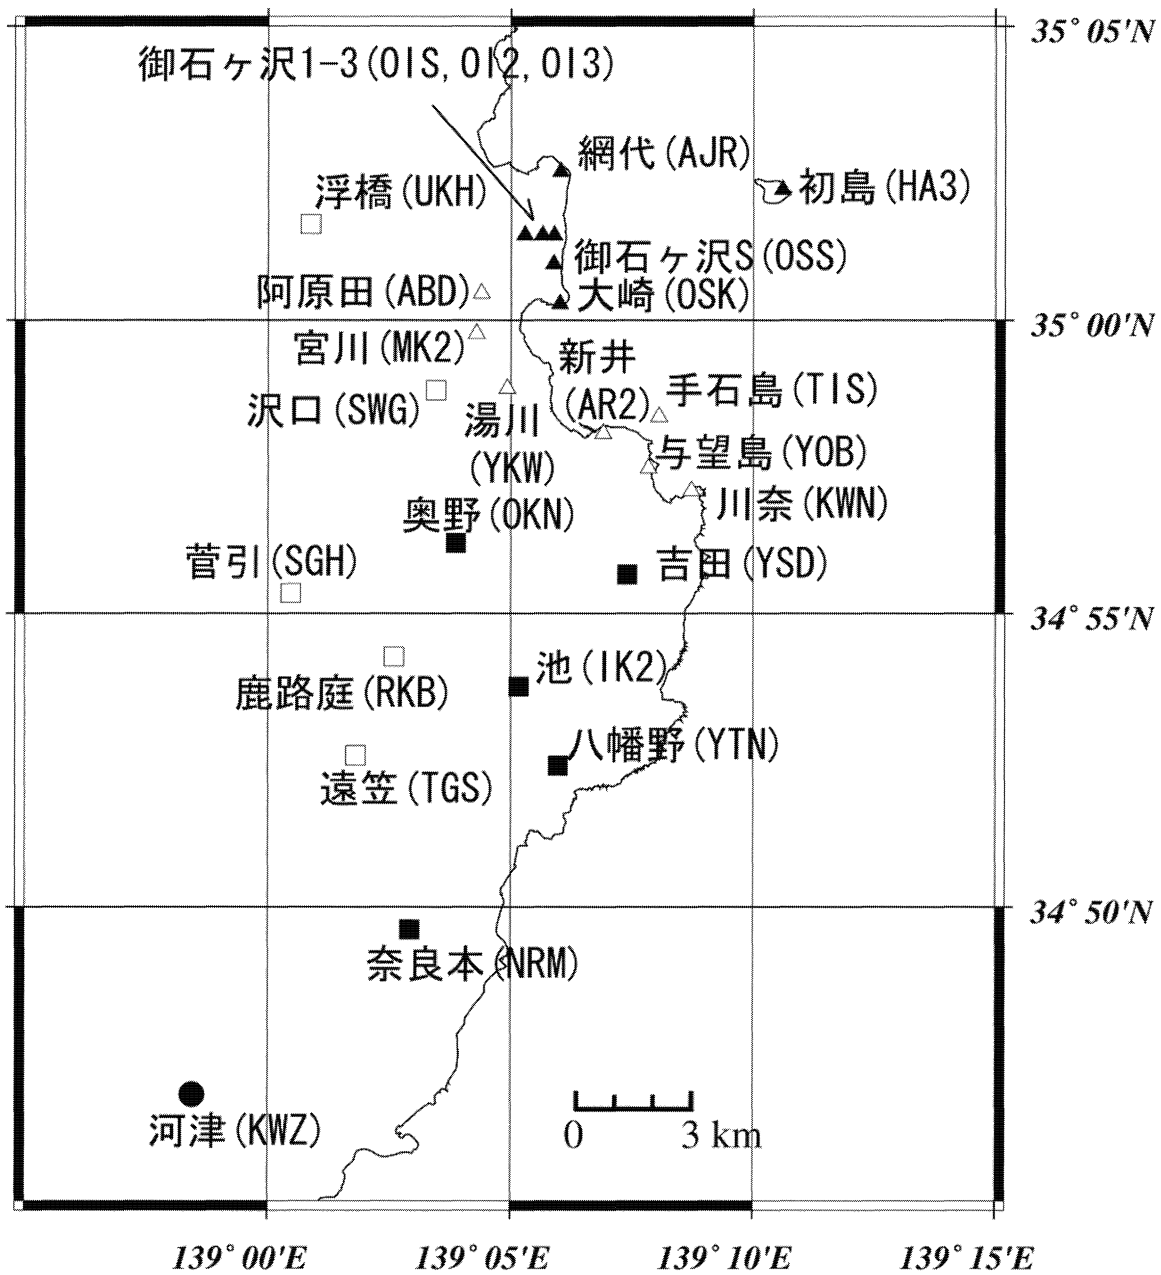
35° 05'N
御石ヶ沢1-3(OIS, OI2, OI3)
網代(AJR)
初島(HA3)
浮橋(UKH)
御石ヶ沢S(OSS)
阿原田(ABD)
大崎(OSK)
35° 00'N
宮川(MK2)
新井
(AR2)
沢口(SWG)
手石島(TIS)
湯川
(YKW)
与望島(YOB)
川奈(KWN)
奥野(OKN)
菅引(SGH)
吉田(YSD)
34° 55'N
池(IK2)
鹿路庭(RKB)
八幡野(YTN)
遠笠(TGS)
34° 50'N
奈良本(NRM)
河津(KWZ)
0
3 km
139° 00'E
139° 05'E
139° 10'E
139° 15'E